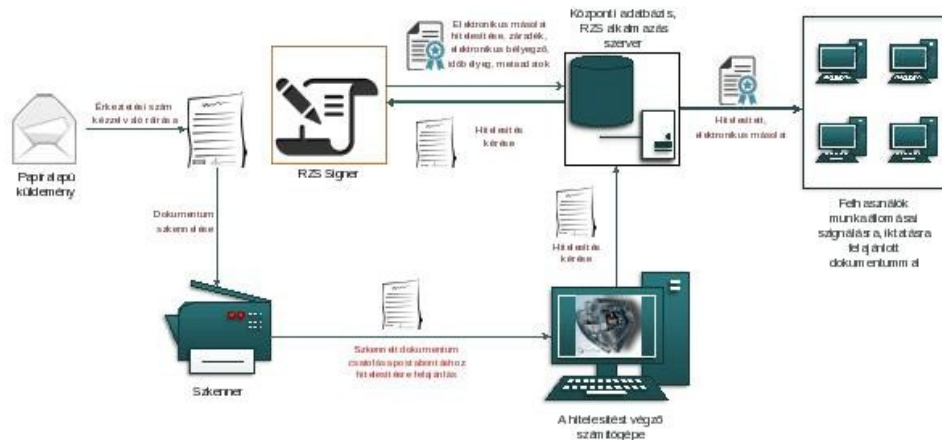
Papíralapú küldemény

Érkeztetési szám kézzel vi dőr ára

Elektronikus másolat hitelesítése, záradék, elektronikus bélyegző, időbélyeg, metaadatok

Központi adatbázis, RZS alkalmazás szerver

RZS Signer

Hitelesítés kérése

Hitelesített, elektronikus másolat

Felhasználók munkaállomásai szignálásra, iktatásra felajánlott dokumentummal

Dokumentum szkennelése

Hitelesítés kérése

Szkenner

Szkennelt dokumentum csatolása postabontáshoz hitelesítésre felajánlás

A hitelesítést végző számítógépe